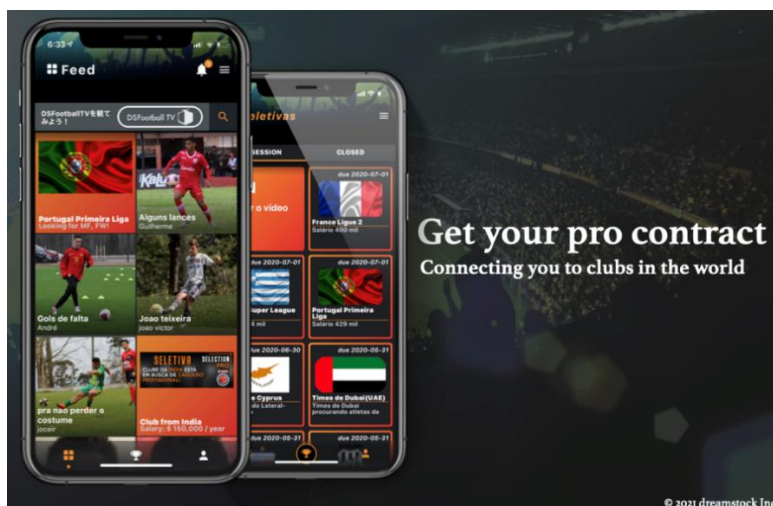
6:33

Feed

DSFootballTVを観てみよう！

DSFootball TV

Portugal Primeira Liga
Looking for MF, FW!

Alguns lances
Guilherme

Gols de falta
André

Joao teixeira
joao victor

pra nao perder o costume
joceir

SELETIVA
SELECTION

Club from India
Salary: $ 150,000 / year

Seletivas

SESSION

CLOSED

o vídeo

due 2020-07-01
France Ligue 2
Salário 400 mil

due 2020-07-01
Super League
mil

due 2020-07-01
Portugal Primeira Liga
Salário 429 mil

due 2020-06-30
Cyprus
do Lateral-

due 2020-05-31
Times de Dubai(UAE)
Times de Dubai procurando atletas de

due 2020-05-31

due 2020-05-31

Get your pro contract
Connecting you to clubs in the world

© 2021 dreamstock Inc